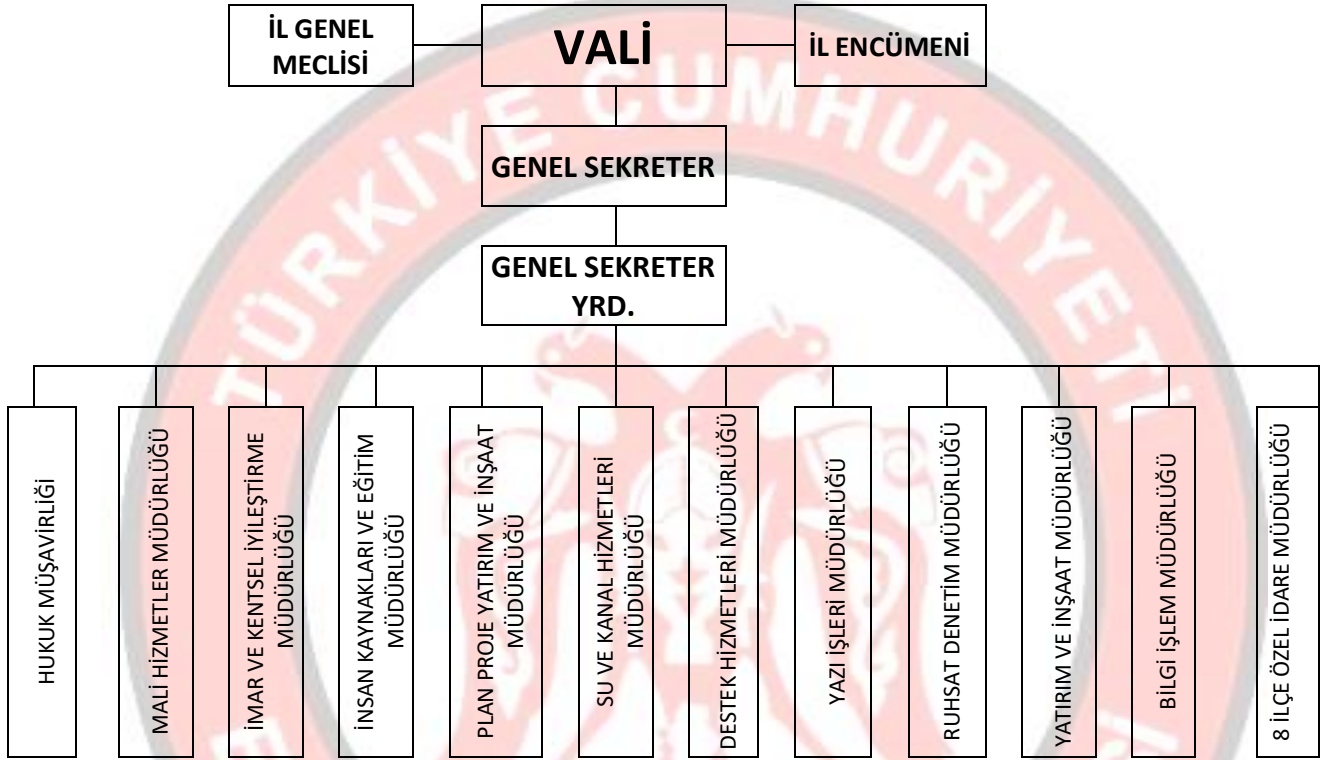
İL GENEL MECLİSİ

VALİ

İL ENCÜMENİ

GENEL SEKRETER

GENEL SEKRETER YRD.

HUKUK MÜŞAVİRLİĞİ

MALİ HİZMETLER MÜDÜRLÜĞÜ

İMAR VE KENTSEL İYİLEŞTİRME MÜDÜRLÜĞÜ

İNSAN KAYNAKLARI VE EĞİTİM MÜDÜRLÜĞÜ

PLAN PROJE YATIRIM VE İNŞAAT MÜDÜRLÜĞÜ

SU VE KANAL HİZMETLERİ MÜDÜRLÜĞÜ

DESTEK HİZMETLERİ MÜDÜRLÜĞÜ

YAZI İŞLERİ MÜDÜRLÜĞÜ

RUHSAT DENETİM MÜDÜRLÜĞÜ

YATIRIM VE İNŞAAT MÜDÜRLÜĞÜ

BİLGİ İŞLEM MÜDÜRLÜĞÜ

8 İLÇE ÖZEL İDARE MÜDÜRLÜĞÜ

TÜRKİYE CUMHURİYETİ